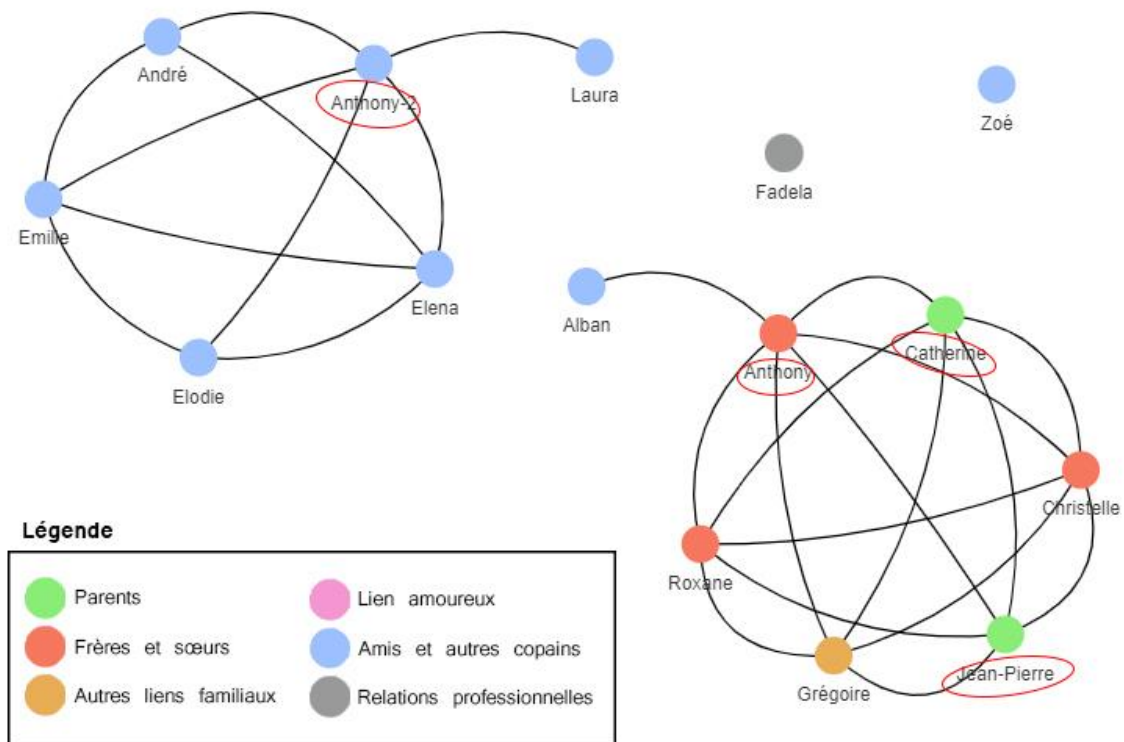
André

Anthony-2

Laura

Zoé

Fadela

Emilie

Elena

Elodie

Alban

Anthony

Catherine

Christelle

Roxane

Jean-Pierre

Grégoire

Légende

Parents

Lien amoureux

Frères et sœurs

Amis et autres copains

Autres liens familiaux

Relations professionnelles